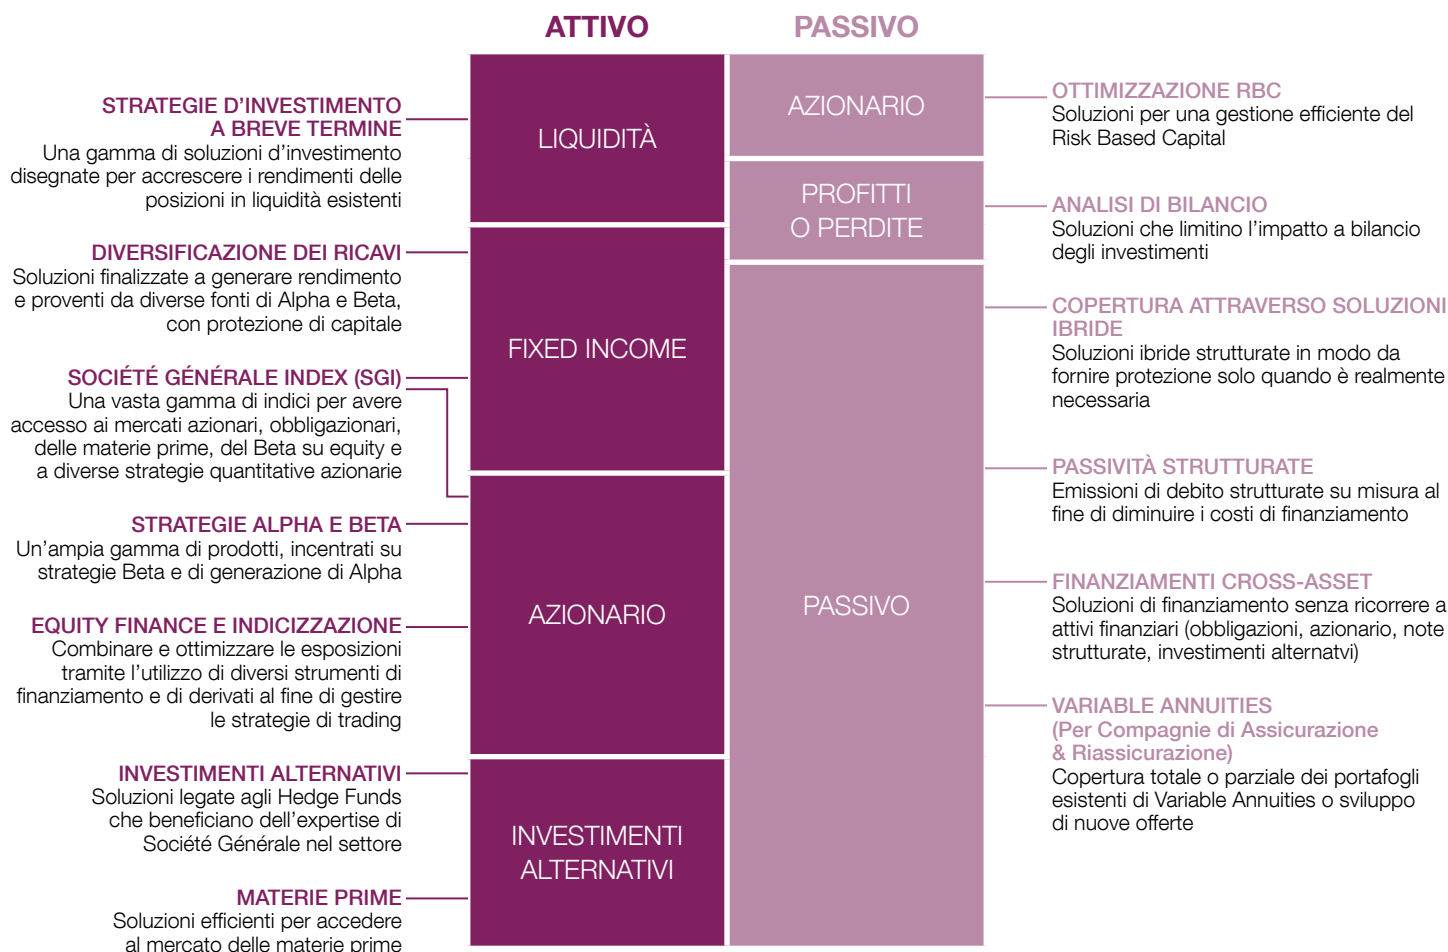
ATTIVO

PASSIVO

STRATEGIE D'INVESTIMENTO A BREVE TERMINE
Una gamma di soluzioni d'investimento disegnate per accrescere i rendimenti delle posizioni in liquidità esistenti

DIVERSIFICAZIONE DEI RICAVI
Soluzioni finalizzate a generare rendimento e proventi da diverse fonti di Alpha e Beta, con protezione di capitale

SOCIÉTÉ GÉNÉRALE INDEX (SGI)
Una vasta gamma di indici per avere accesso ai mercati azionari, obbligazionari, delle materie prime, del Beta su equity e a diverse strategie quantitative azionarie

STRATEGIE ALPHA E BETA
Un'ampia gamma di prodotti, incentrati su strategie Beta e di generazione di Alpha

EQUITY FINANCE E INDICIZZAZIONE
Combinare e ottimizzare le esposizioni tramite l'utilizzo di diversi strumenti di finanziamento e di derivati al fine di gestire le strategie di trading

INVESTIMENTI ALTERNATIVI
Soluzioni legate agli Hedge Funds che beneficiano dell'expertise di Société Générale nel settore

MATERIE PRIME
Soluzioni efficienti per accedere al mercato delle materie prime

LIQUIDITÀ

FIXED INCOME

AZIONARIO

INVESTIMENTI ALTERNATIVI

AZIONARIO

PROFITTI O PERDITE

PASSIVO

OTTIMIZZAZIONE RBC
Soluzioni per una gestione efficiente del Risk Based Capital

ANALISI DI BILANCIO
Soluzioni che limitino l'impatto a bilancio degli investimenti

COPERTURA ATTRAVERSO SOLUZIONI IBRIDE
Soluzioni ibride strutturate in modo da fornire protezione solo quando è realmente necessaria

PASSIVITÀ STRUTTURATE
Emissioni di debito strutturate su misura al fine di diminuire i costi di finanziamento

FINANZIAMENTI CROSS-ASSET
Soluzioni di finanziamento senza ricorrere a attivi finanziari (obbligazioni, azionario, note strutturate, investimenti alternatvi)

VARIABLE ANNUITIES
(Per Compagnie di Assicurazione & Riassicurazione)
Copertura totale o parziale dei portafogli esistenti di Variable Annuities o sviluppo di nuove offerte